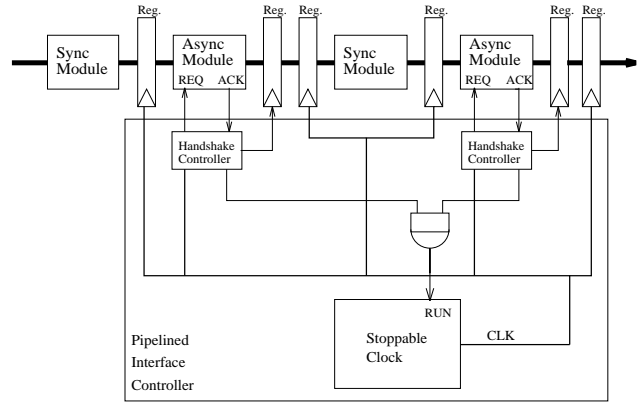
Reg.

Reg.

Reg.

Reg.

Reg.

Reg.

Sync Module

Async Module

REQ ACK

Sync Module

Async Module

REQ ACK

Handshake Controller

Handshake Controller

RUN

Stoppable Clock

CLK

Pipelined Interface Controller